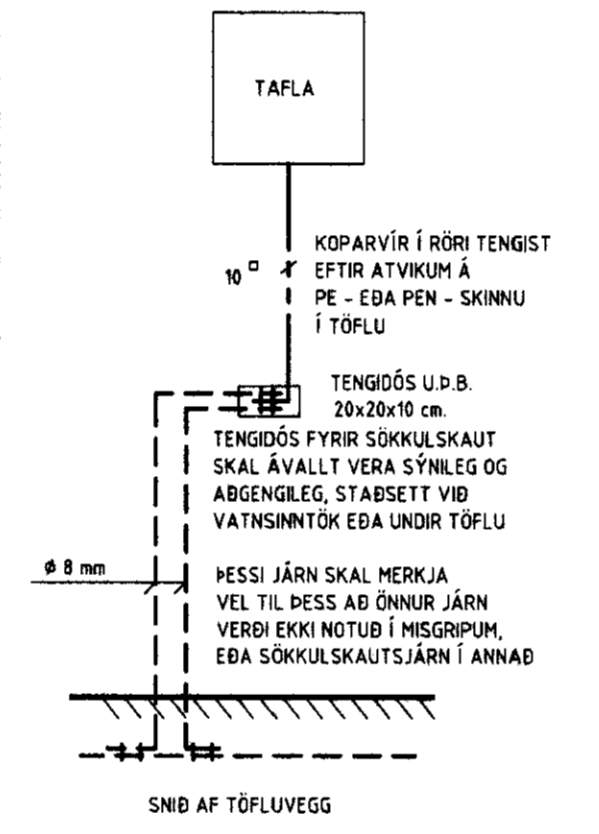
TAFLA

$10^{\square}$

KOPARVÍR Í RÖRI TENGIST EFTIR ATVIKUM Á PE - EÐA PEN - SKINNU Í TÖFLU

TENGIDÓS U.Þ.B. 20x20x10 cm.

TENGIDÓS FYRIR SÖKKULSKAUT SKAL ÁVALLT VERA SÝNILEG OG AÐGENGILEG, STAÐSETT VIÐ VATNSINNTÖK EÐA UNDIR TÖFLU

ø 8 mm

ÞESSI JÁRN SKAL MERKJA VEL TIL ÞESS AÐ ÖNNUR JÁRN VERÐI EKKI NOTUÐ Í MISGRIPUM, EÐA SÖKKULSKAUTSJÁRN Í ANNAÐ

SNIÐ AF TÖFLUVEGG